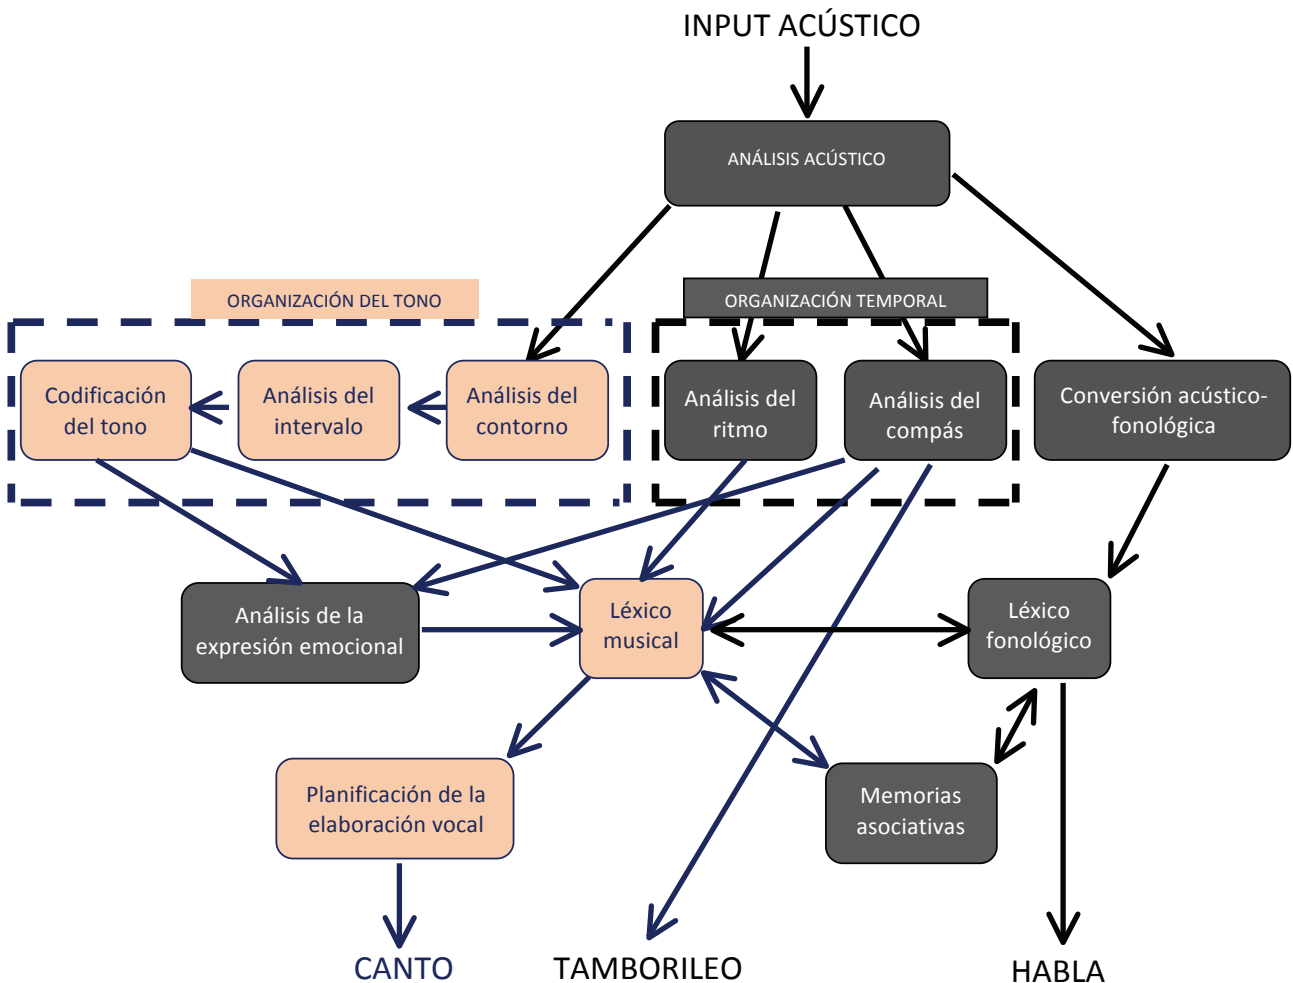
INPUT ACÚSTICO

ANÁLISIS ACÚSTICO

ORGANIZACIÓN DEL TONO

ORGANIZACIÓN TEMPORAL

Codificación del tono

Análisis del intervalo

Análisis del contorno

Análisis del ritmo

Análisis del compás

Conversión acústico-fonológica

Análisis de la expresión emocional

Léxico musical

Léxico fonológico

Planificación de la elaboración vocal

Memorias asociativas

CANTO

TAMBORILEO

HABLA